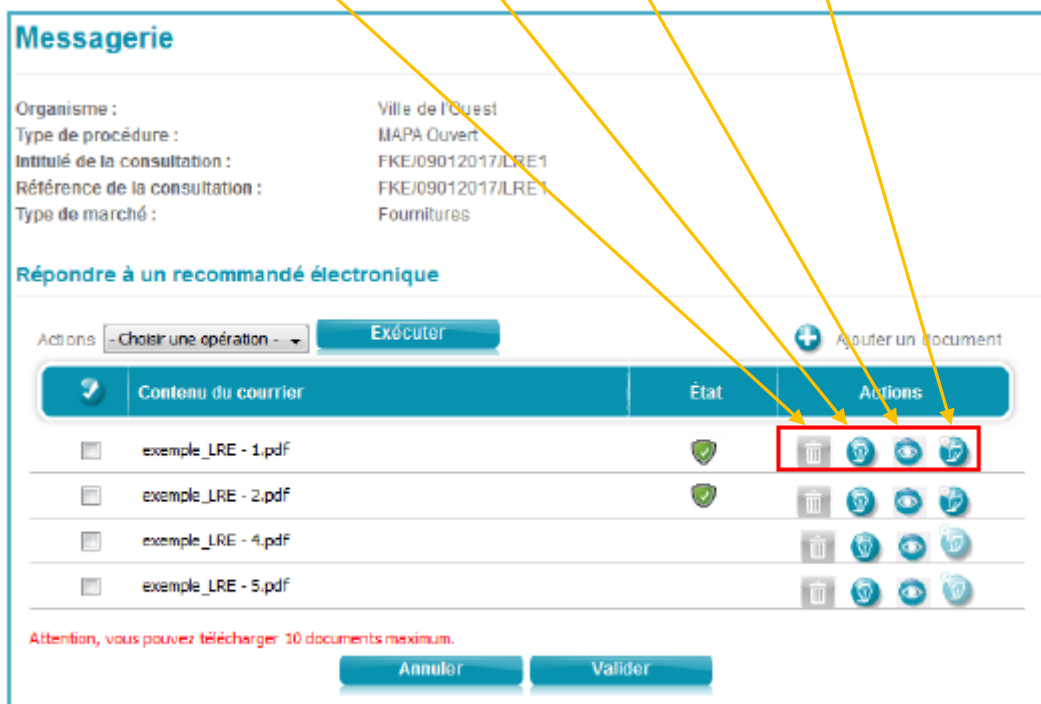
Messagerie

Organisme : Ville de l'Ouest
Type de procédure : MAPA Ouvert
Intitulé de la consultation : FKE/09012017/LRE1
Référence de la consultation : FKE/09012017/LRE1
Type de marché : Fournitures

Répondre à un recommandé électronique

Actions - Choisir une opération - Exécuter

Ajouter un document

| | Contenu du courrier | État | Actions |
|---|---|---|---|
| | exemple_LRE - 1.pdf | | |
| | exemple_LRE - 2.pdf | | |
| | exemple_LRE - 4.pdf | | |
| | exemple_LRE - 5.pdf | | |

Attention, vous pouvez télécharger 10 documents maximum.

Annuler Valider